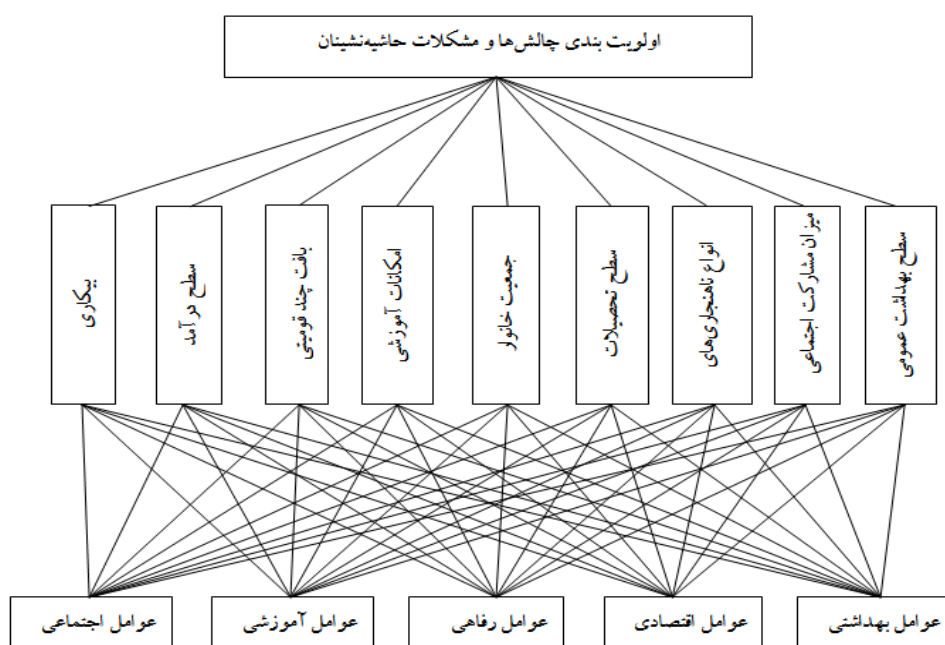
اولویت بندی چالش‌ها و مشکلات حاشیه‌نشینان

سطح بهداشت عمومی

میزان مشارکت اجتماعی

انواع ناهنجاری‌های

سطح تحصیلات

جمعیت خانوار

امکانات آموزشی

بافت چند قومیتی

سطح درآمد

بیکاری

عوامل بهداشتی

عوامل اقتصادی

عوامل رفاهی

عوامل آموزشی

عوامل اجتماعی